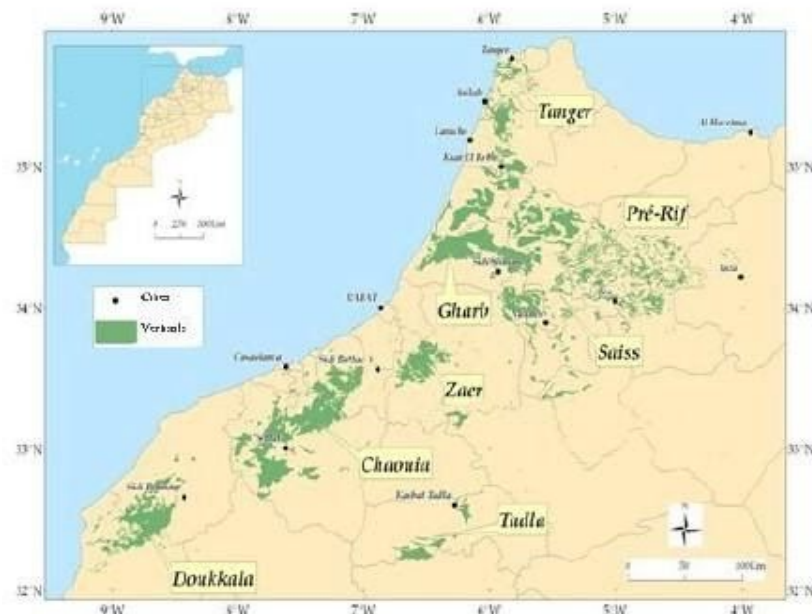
9°W 8°W 7°W 6°W 5°W 4°W

Tanger

Tanger

Asilah

Larache

Ksar El Kebir

Al Hoceima

35°N

Pré-Rif

Taza

Sidi Kacem

Fès

RABAT

Gharb

34°N

Cities

Vertisols

Saiss

Casablanca

Sidi Bettache

Zaer

Settat

33°N

Chaouia

Sidi Bennour

Kasbat Tadla

Tadla

Doukkala

32°N

0 270 500Km

0 50 100Km

9°W 8°W 7°W 6°W 5°W 4°W